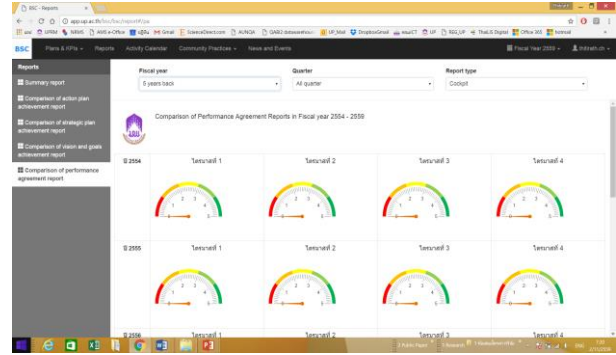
BSC - Reports ×

app.up.ac.th/bsc/bsc/report#/pa

BSC Plans & KPIs Reports Activity Calendar Community Practices News and Events Fiscal Year 2559 Inthirath.ch

Reports

Summary report

Comparison of action plan achievement report

Comparison of strategic plan achievement report

Comparison of vision and goals achievement report

Comparison of performance agreement report

Fiscal year
5 years back

Quarter
All quarter

Report type
Cockpit

Comparison of Performance Agreement Reports in Fiscal year 2554 - 2559

ปี 2554 ไตรมาสที่ 1 ไตรมาสที่ 2 ไตรมาสที่ 3 ไตรมาสที่ 4

ปี 2555 ไตรมาสที่ 1 ไตรมาสที่ 2 ไตรมาสที่ 3 ไตรมาสที่ 4

ปี 2556 ไตรมาสที่ 1 ไตรมาสที่ 2 ไตรมาสที่ 3 ไตรมาสที่ 4